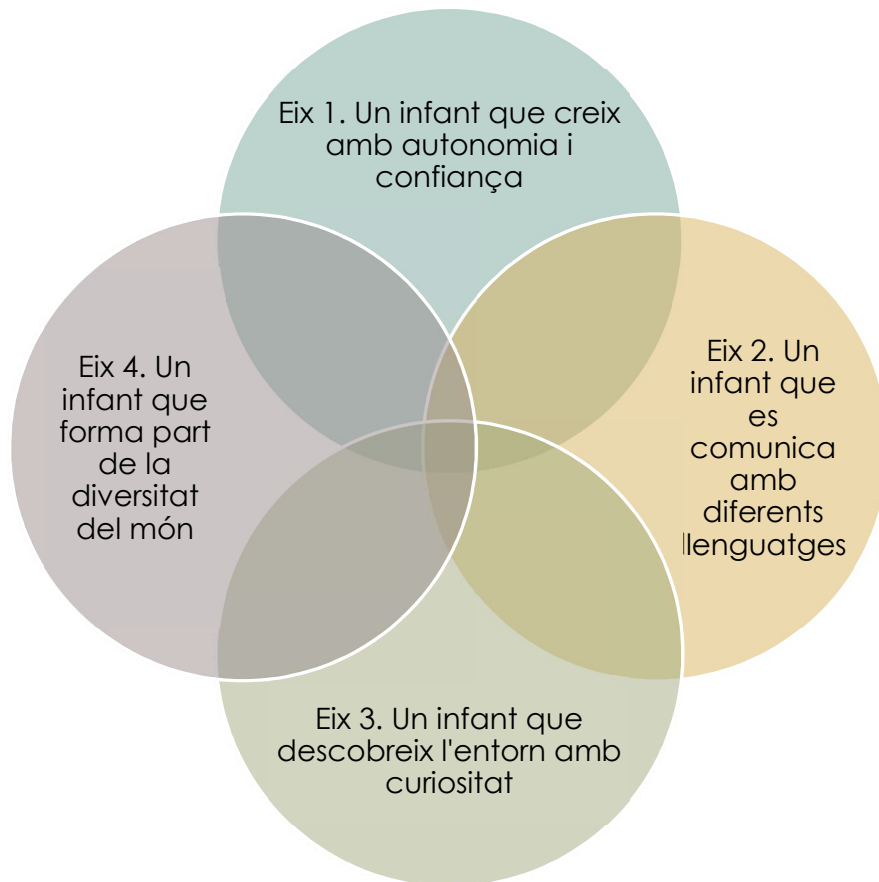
Eix 1. Un infant que creix amb autonomia i confiança

Eix 2. Un infant que es comunica amb diferents llenguatges

Eix 3. Un infant que descobreix l'entorn amb curiositat

Eix 4. Un infant que forma part de la diversitat del món